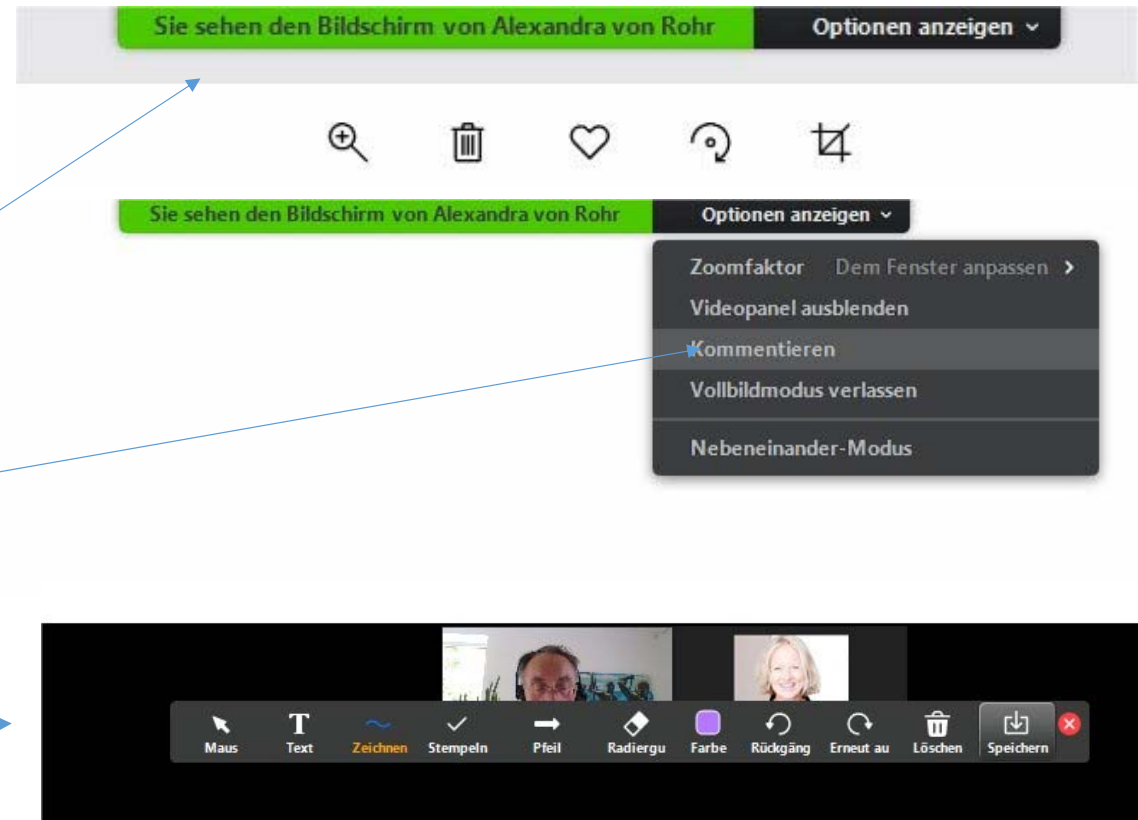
Sie sehen den Bildschirm von Alexandra von Rohr
Optionen anzeigen

Sie sehen den Bildschirm von Alexandra von Rohr
Optionen anzeigen

Zoomfaktor Dem Fenster anpassen
Videopanel ausblenden
Kommentieren
Vollbildmodus verlassen
Nebeneinander-Modus

Maus
Text
Zeichnen
Stempeln
Pfeil
Radiergu
Farbe
Rückgäng
Erneut au
Löschen
Speichern